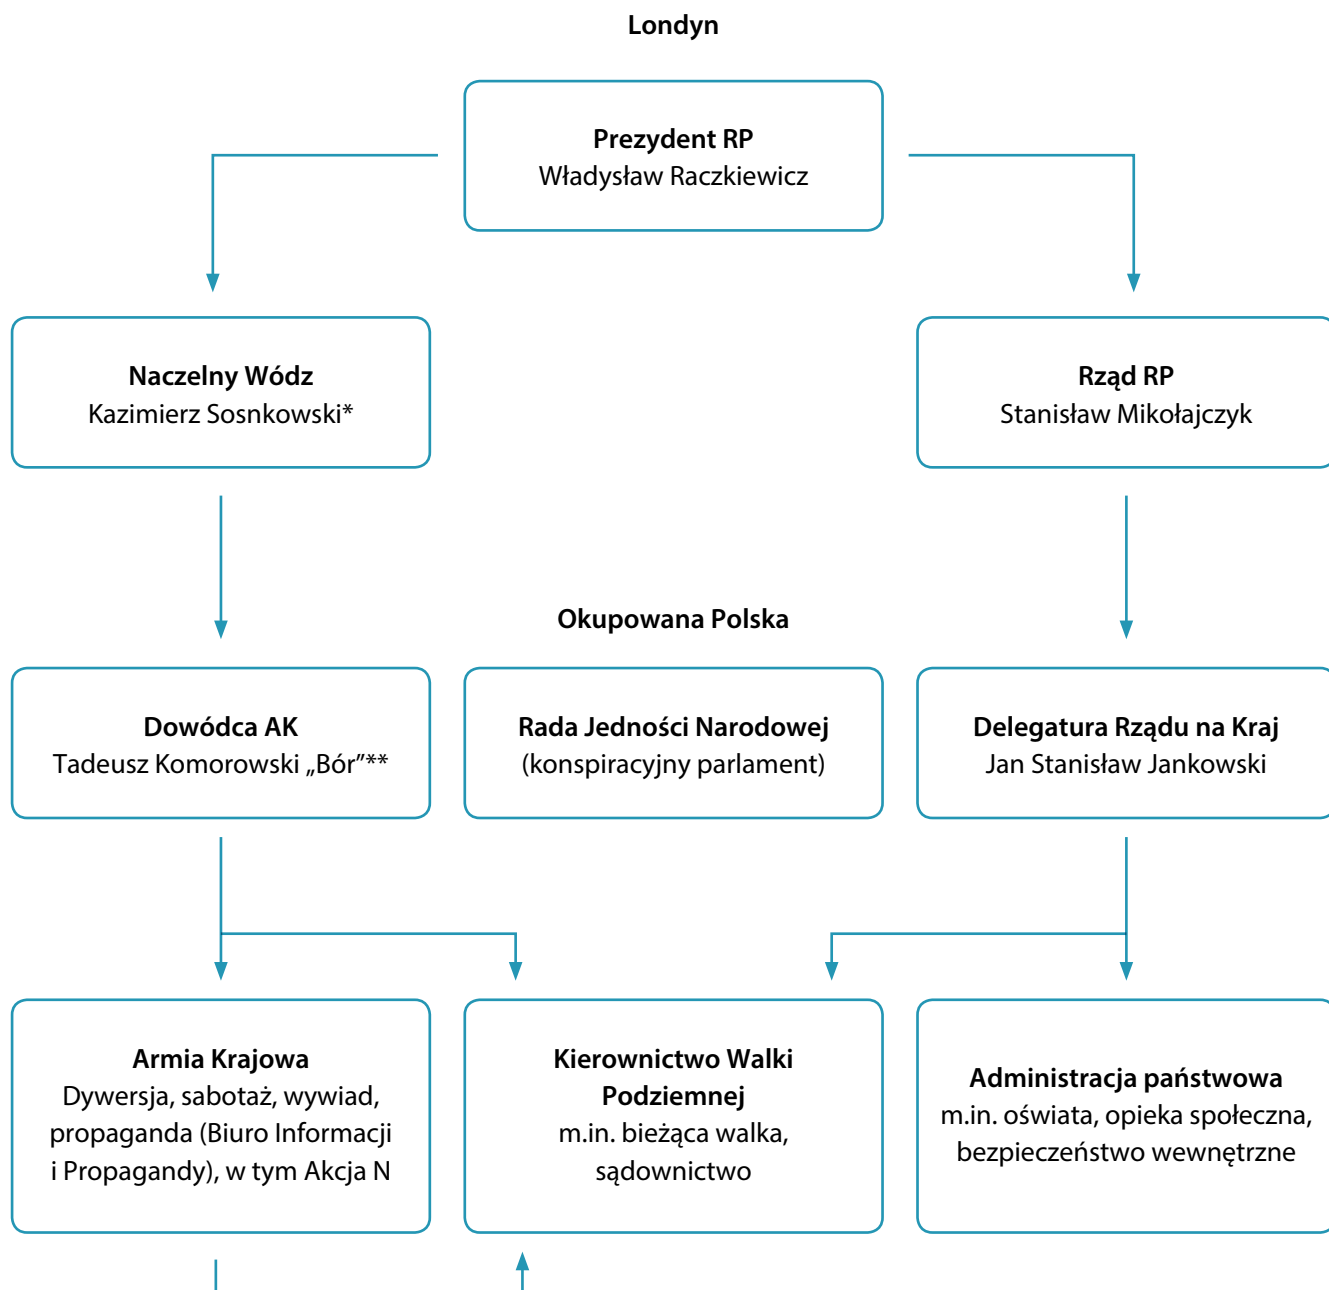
Londyn

Prezydent RP
Władysław Raczkiewicz

Naczelny Wódz
Kazimierz Sosnkowski*

Rząd RP
Stanisław Mikołajczyk

Okupowana Polska

Dowódca AK
Tadeusz Komorowski „Bór"**

Rada Jedności Narodowej
(konspiracyjny parlament)

Delegatura Rządu na Kraj
Jan Stanisław Jankowski

Armia Krajowa
Dywersja, sabotaż, wywiad, propaganda (Biuro Informacji i Propagandy), w tym Akcja N

Kierownictwo Walki Podziemnej
m.in. bieżąca walka, sądownictwo

Administracja państwowa
m.in. oświata, opieka społeczna, bezpieczeństwo wewnętrzne